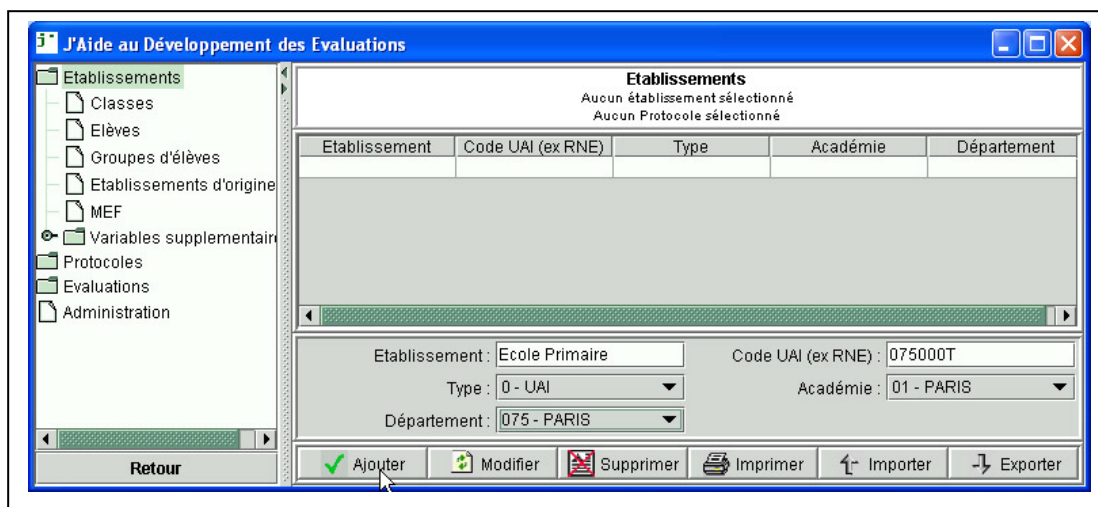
J'Aide au Développement des Evaluations

Etablissements
Classes
Elèves
Groupes d'élèves
Etablissements d'origine
MEF
Variables supplementair
Protocoles
Evaluations
Administration

Retour

Etablissements
Aucun établissement sélectionné
Aucun Protocole sélectionné

| Etablissement | Code UAI (ex RNE) | Type | Académie | Département |
|---|---|---|---|---|
| | | | | |

Etablissement : Ecole Primaire
Code UAI (ex RNE) : 075000T
Type : 0 - UAI
Académie : 01 - PARIS
Département : 075 - PARIS

Ajouter
Modifier
Supprimer
Imprimer
Importer
Exporter